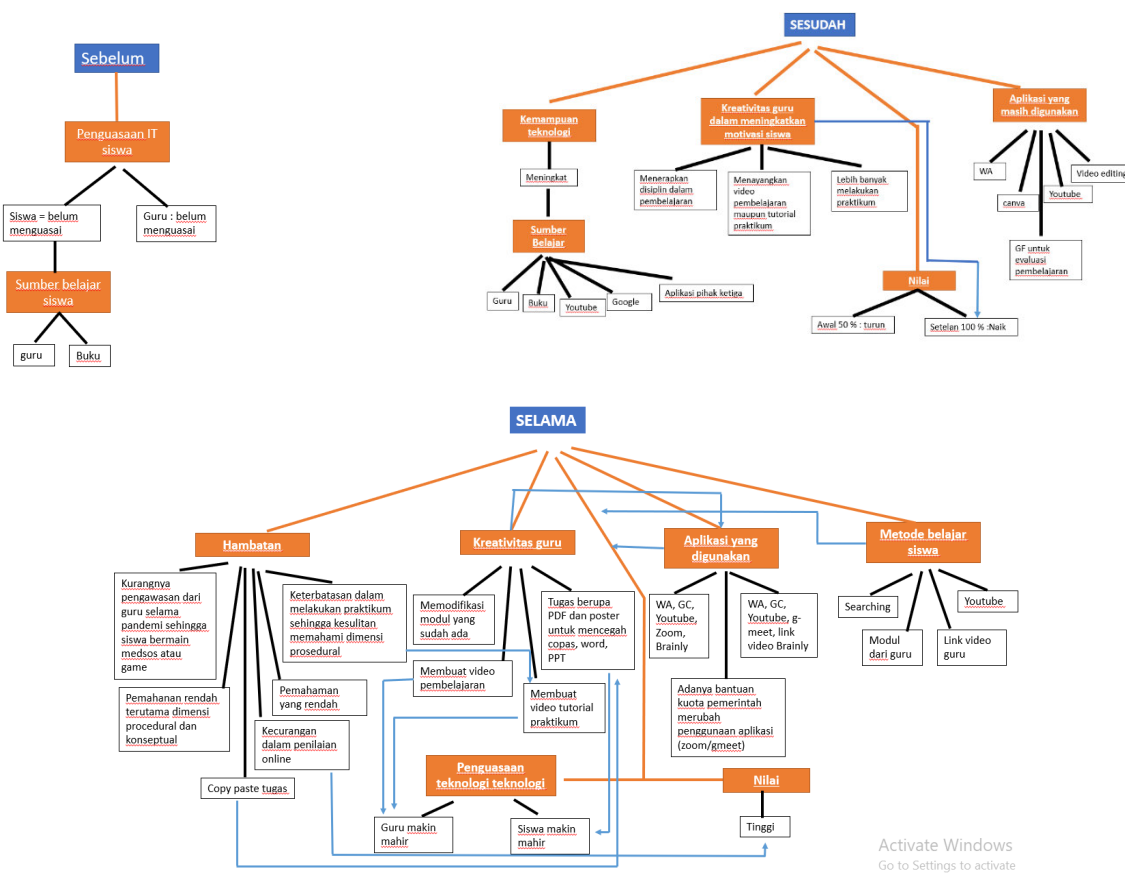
Sebelum

Penguasaan IT siswa

Siswa = belum menguasai

Guru : belum menguasai

Sumber belajar siswa

guru

Buku

SESUDAH

Kemampuan teknologi

Meningkat

Sumber Belajar

Guru

Buku

Youtube

Google

Aplikasi pihak ketiga

Kreativitas guru dalam meningkatkan motivasi siswa

Menerapkan disiplin dalam pembelajaran

Menayangkan video pembelajaran maupun tutorial praktikum

Lebih banyak melakukan praktikum

Nilai

Awal 50 % : turun

Setelan 100 % :Naik

Aplikasi yang masih digunakan

WA

canva

Youtube

Video editing

GF untuk evaluasi pembelajaran

SELAMA

Hambatan

Kurangnya pengawasan dari guru selama pandemi sehingga siswa bermain medsos atau game

Keterbatasan dalam melakukan praktikum sehingga kesulitan memahami dimensi prosedural

Pemahanan rendah terutama dimensi procedural dan konseptual

Pemahaman yang rendah

Kecurangan dalam penilaian online

Copy paste tugas

Kreativitas guru

Memodifikasi modul yang sudah ada

Tugas berupa PDF dan poster untuk mencegah copas, word, PPT

Membuat video pembelajaran

Membuat video tutorial praktikum

Aplikasi yang digunakan

WA, GC, Youtube, Zoom, Brainly

WA, GC, Youtube, g-meet, link video Brainly

Adanya bantuan kuota pemerintah merubah penggunaan aplikasi (zoom/gmeet)

Metode belajar siswa

Searching

Youtube

Modul dari guru

Link video guru

Penguasaan teknologi teknologi

Guru makin mahir

Siswa makin mahir

Nilai

Tinggi

Activate Windows
Go to Settings to activate